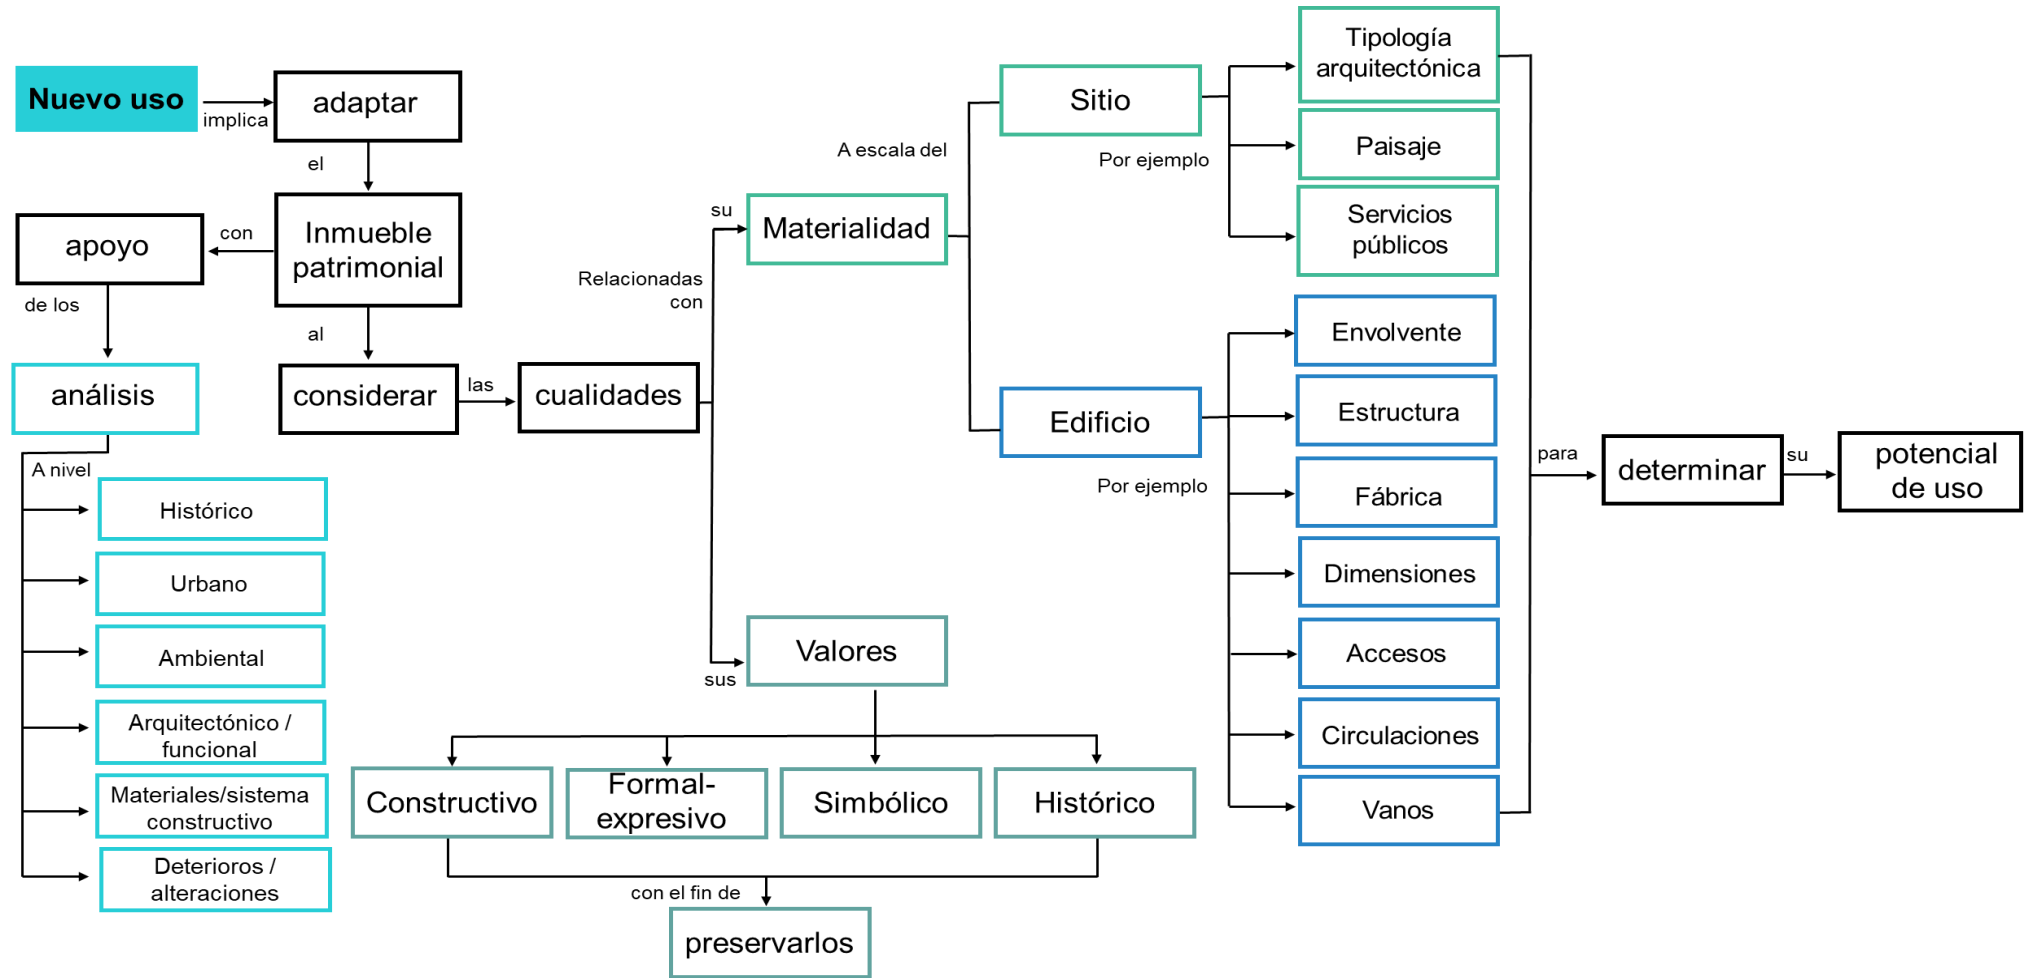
Nuevo uso
implica
adaptar
el
Inmueble patrimonial
con
apoyo
de los
análisis
A nivel
Histórico
Urbano
Ambiental
Arquitectónico / funcional
Materiales/sistema constructivo
Deterioros / alteraciones
al
considerar
las
cualidades
Relacionadas con
su
Materialidad
A escala del
Sitio
Por ejemplo
Tipología arquitectónica
Paisaje
Servicios públicos
Edificio
Por ejemplo
Envolvente
Estructura
Fábrica
Dimensiones
Accesos
Circulaciones
Vanos
para
determinar
su
potencial de uso
sus
Valores
Constructivo
Formal-expresivo
Simbólico
Histórico
con el fin de
preservarlos